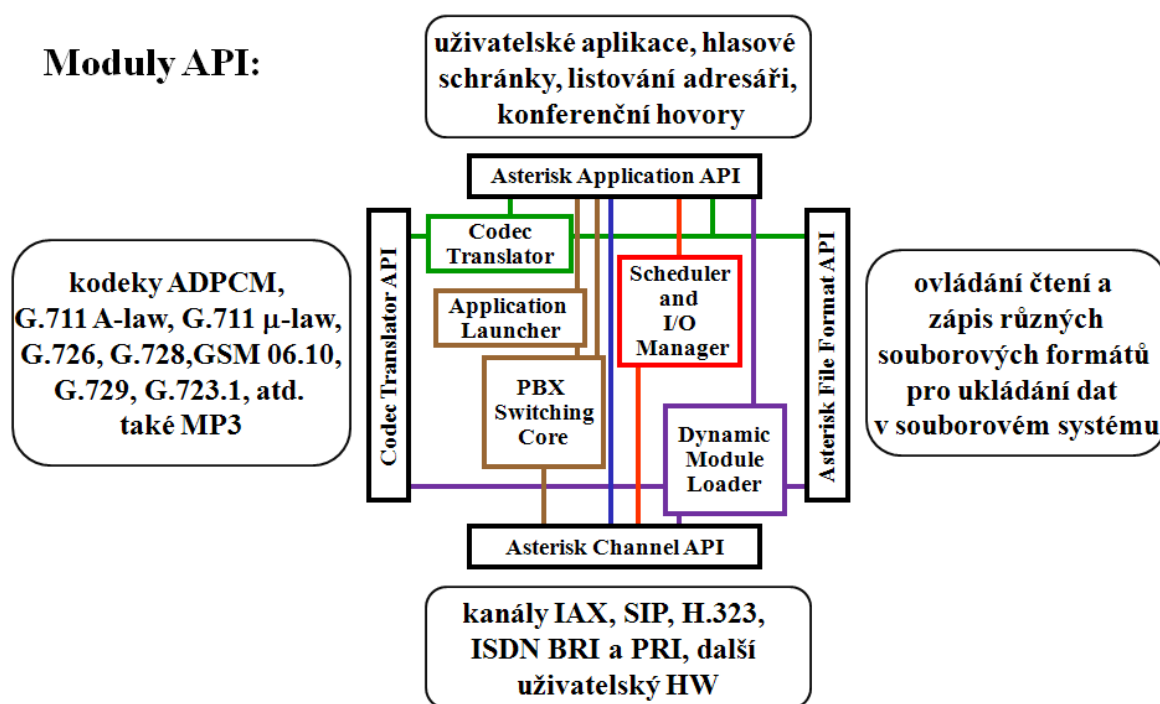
Moduly API:

uživatelské aplikace, hlasové schránky, listování adresáři, konferenční hovory

Asterisk Application API

kodeky ADPCM, G.711 A-law, G.711 μ-law, G.726, G.728,GSM 06.10, G.729, G.723.1, atd. také MP3

Codec Translator API

Codec Translator

Application Launcher

PBX Switching Core

Scheduler and I/O Manager

Dynamic Module Loader

Asterisk File Format API

ovládání čtení a zápis různých souborových formátů pro ukládání dat v souborovém systému

Asterisk Channel API

kanály IAX, SIP, H.323, ISDN BRI a PRI, další uživatelský HW